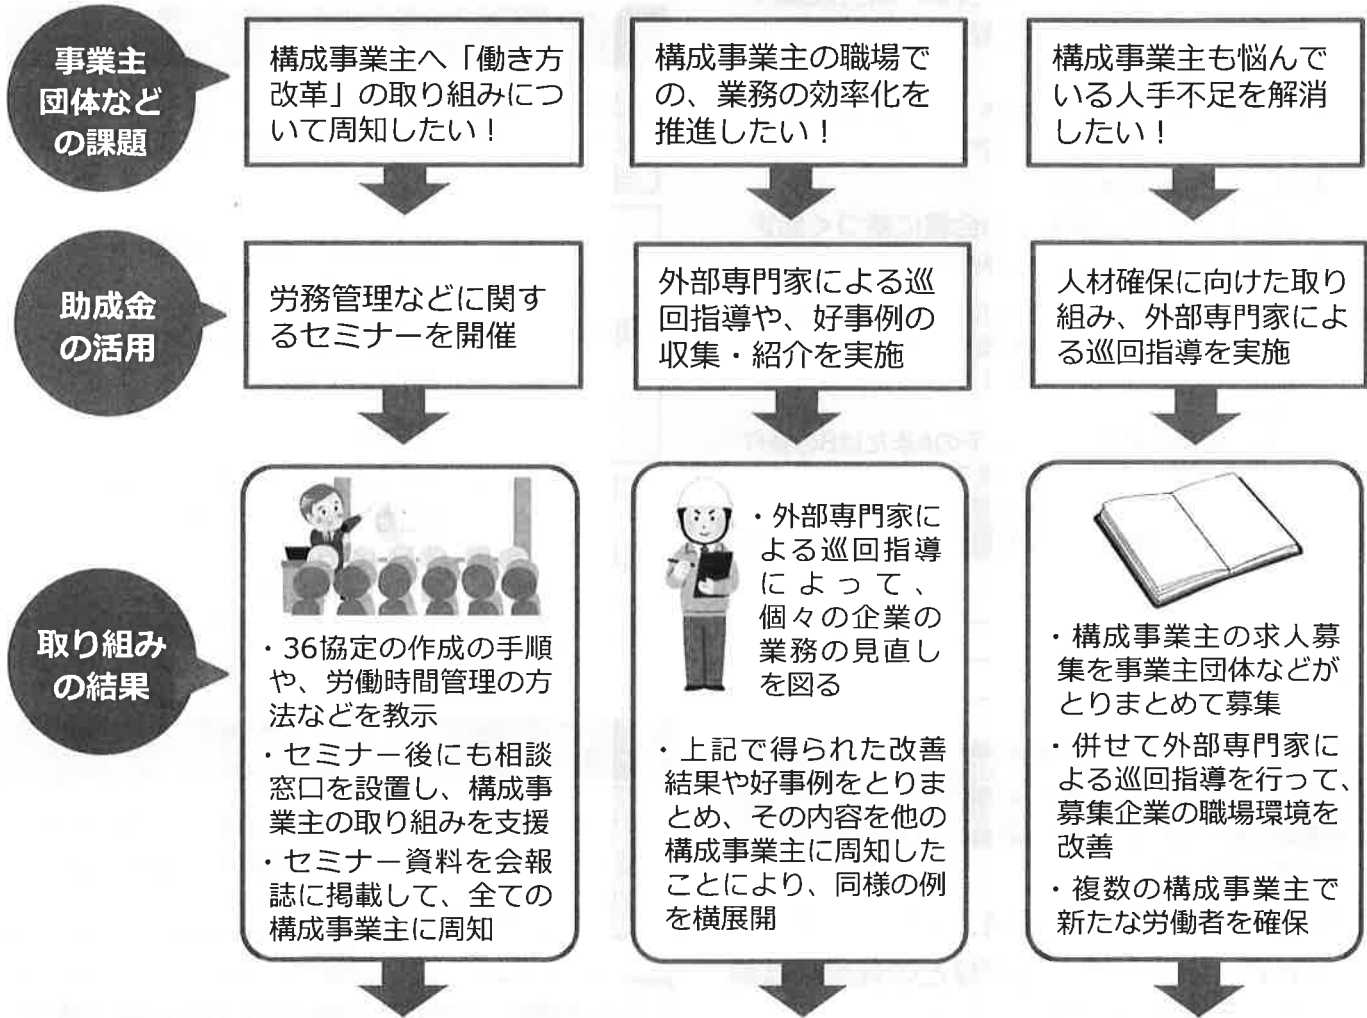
事業主団体などの課題

構成事業主へ「働き方改革」の取り組みについて周知したい！

構成事業主の職場での、業務の効率化を推進したい！

構成事業主も悩んでいる人手不足を解消したい！

助成金の活用

労務管理などに関するセミナーを開催

外部専門家による巡回指導や、好事例の収集・紹介を実施

人材確保に向けた取り組み、外部専門家による巡回指導を実施

取り組みの結果

・36協定の作成の手順や、労働時間管理の方法などを教示
・セミナー後にも相談窓口を設置し、構成事業主の取り組みを支援
・セミナー資料を会報誌に掲載して、全ての構成事業主に周知

・外部専門家による巡回指導によって、個々の企業の業務の見直しを図る
・上記で得られた改善結果や好事例をとりまとめ、その内容を他の構成事業主に周知したことにより、同様の例を横展開

・構成事業主の求人募集を事業主団体などがとりまとめて募集
・併せて外部専門家による巡回指導を行って、募集企業の職場環境を改善
・複数の構成事業主で新たな労働者を確保